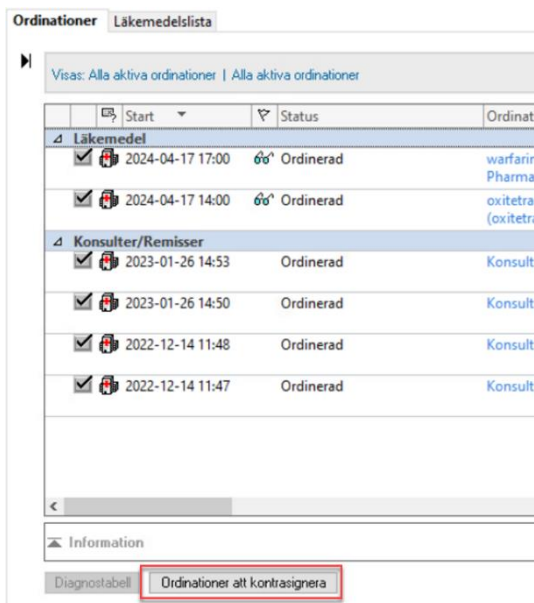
Ordinationer | Läkemedelslista

Visas: Alla aktiva ordinationer | Alla aktiva ordinationer

| | Start | | Status | Ordinat |
|---|---|---|---|---|
| Läkemedel | | | | |
| | 2024-04-17 17:00 | | Ordinerad | warfarin Pharma |
| | 2024-04-17 14:00 | | Ordinerad | oxitetra (oxitetra |
| Konsulter/Remisser | | | | |
| | 2023-01-26 14:53 | | Ordinerad | Konsult |
| | 2023-01-26 14:50 | | Ordinerad | Konsult |
| | 2022-12-14 11:48 | | Ordinerad | Konsult |
| | 2022-12-14 11:47 | | Ordinerad | Konsult |

Information

Diagnostabell | Ordinationer att kontrasignera